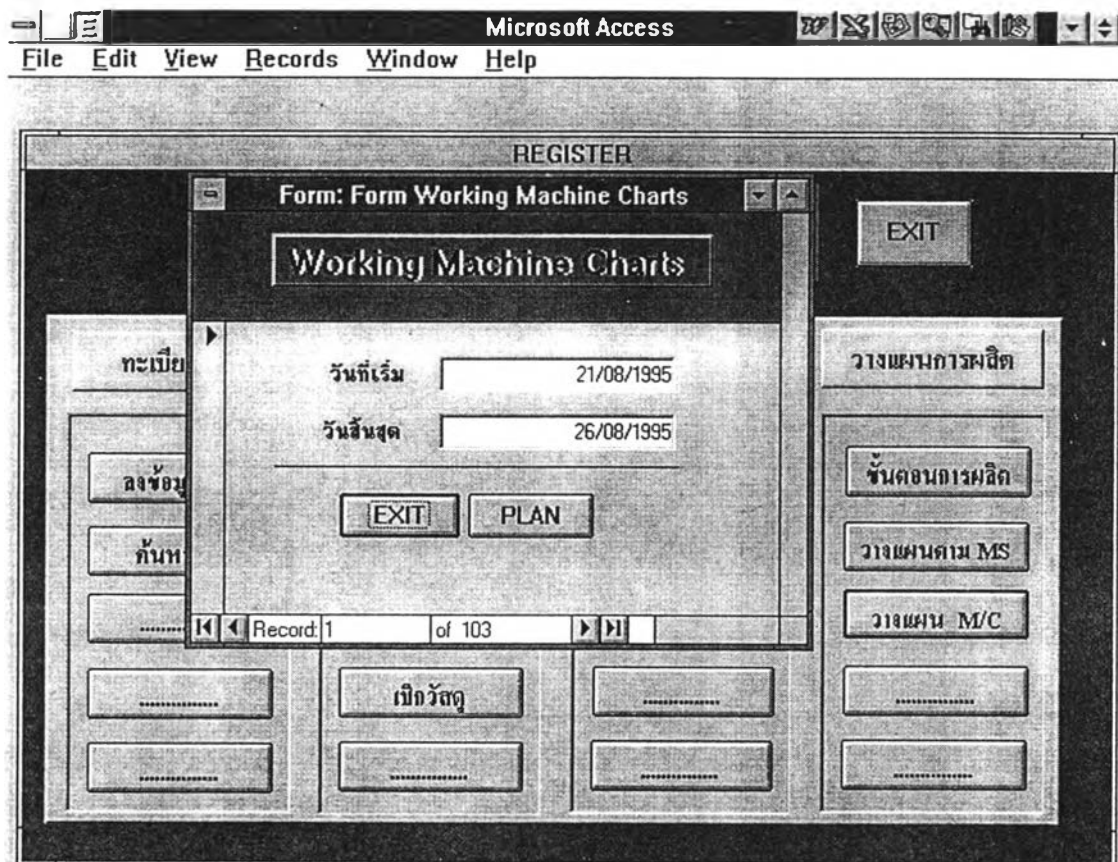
Microsoft Access

File Edit View Records Window Help

REGISTER

Form: Form Working Machine Charts

Working Machine Charts

EXIT

ทะเบีย

วางแผนการผลิต

วันที่เริ่ม 21/08/1995

วันสิ้นสุด 26/08/1995

ลงข้อมู

ขั้นตอนการผลิต

EXIT PLAN

ค้นห

วางแผนตาม MS

วางแผน M/C

Record: 1 of 103

..............

เบิกวัสดุ

..............

..............

..............

..............

..............

..............

..............